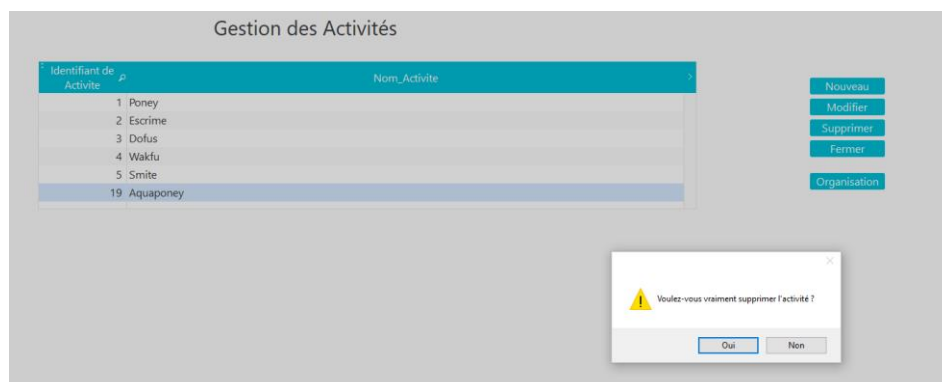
Gestion des Activités

| Identifiant de Activite | Nom_Activite |
|---|---|
| 1 | Poney |
| 2 | Escrime |
| 3 | Dofus |
| 4 | Wakfu |
| 5 | Smite |
| 19 | Aquaponey |

Nouveau
Modifier
Supprimer
Fermer
Organisation

Voulez-vous vraiment supprimer l'activité ?

Oui
Non